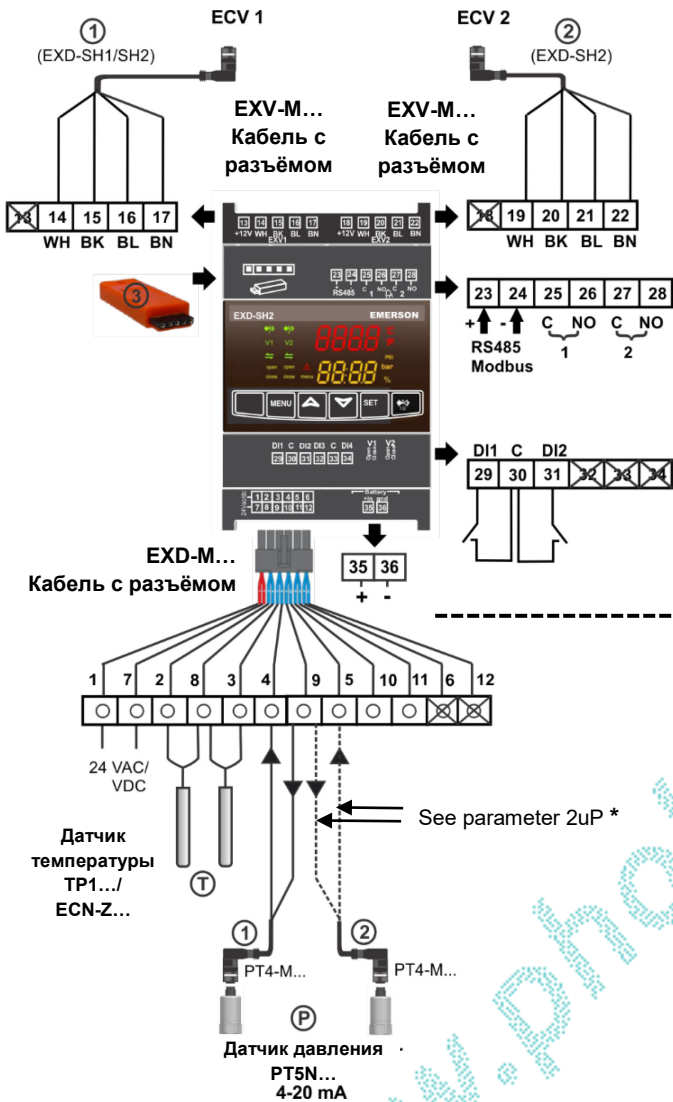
① (EXD-SH1/SH2)

ECV 1

ECV 2

② (EXD-SH2)

EXV-M…
Кабель с разъёмом

EXV-M…
Кабель с разъёмом

13 14 15 16 17
WH BK BL BN

13 14 15 16 17
+12V WH BK BL BN
EXV1

18 19 20 21 22
+12V WH BK BL BN
EXV2

18 19 20 21 22
WH BK BL BN

③

23 24 25 26 27 28
RS485 C NO 1 C NO 2

23 24 25 26 27 28
+ -
RS485
Modbus
C NO
1
C NO
2

EXD-SH2
EMERSON
V1 V2
open close open close
8888
88.88
°C
°F
PSI
bar
%
MENU
SET

DI1 C DI2 DI3 C DI4
29 30 31 32 33 34
V1 Open Close
V2 Open Close

DI1 C DI2
29 30 31 32 33 34

24VAC/DC
1 2 3 4 5 6
7 8 9 10 11 12

Battery
35 36

EXD-M…
Кабель с разъёмом

35 36
+ -

1 7 2 8 3 4 9 5 10 11 6 12

24 VAC/
VDC

See parameter 2uP *

Датчик температуры TP1…/ ECN-Z…

Ⓣ

①
PT4-M...

②
PT4-M...

Ⓟ

Датчик давления
PT5N…
4-20 mA